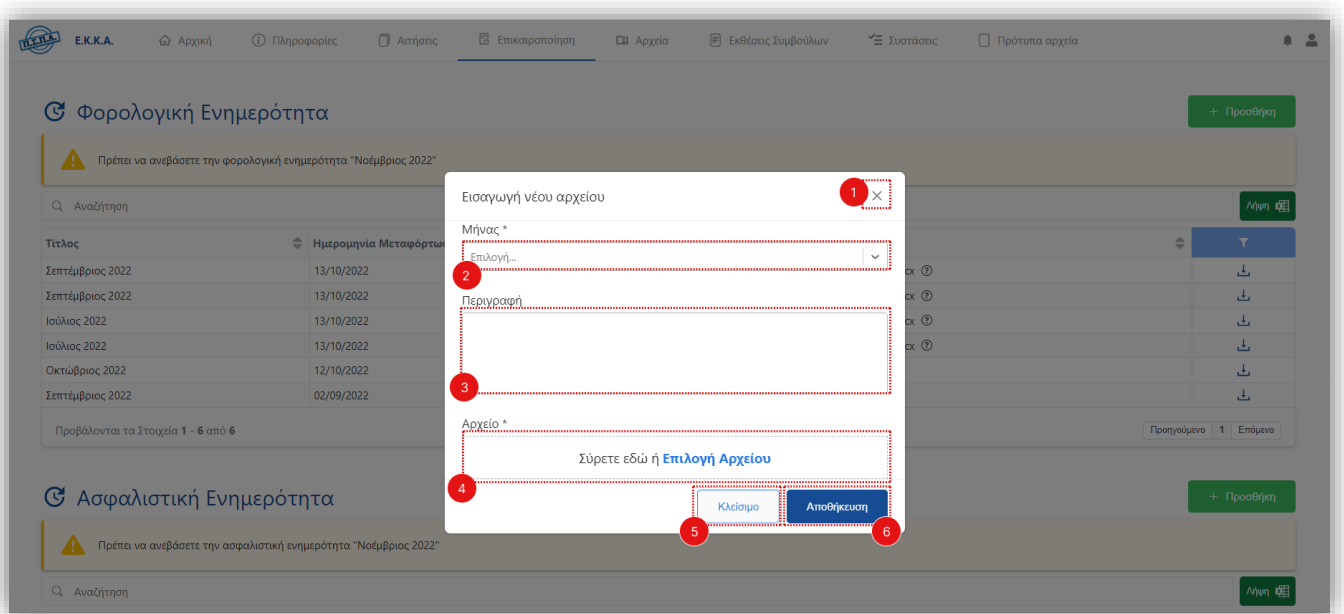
Ε.Κ.Κ.Α. Αρχική Πληροφορίες Αιτήσεις Επικαιροποίηση Αρχεία Εκθέσεις Συμβούλων Συστάσεις Πρότυπα αρχεία

Φορολογική Ενημερότητα

+ Προσθήκη

Πρέπει να ανεβάσετε την φορολογική ενημερότητα "Νοέμβριος 2022"

Αναζήτηση

Λήψη

| Τίτλος | Ημερομηνία Μεταφόρτω | | |
|---|---|---|---|
| Σεπτέμβριος 2022 | 13/10/2022 | cx | |
| Σεπτέμβριος 2022 | 13/10/2022 | cx | |
| Ιούλιος 2022 | 13/10/2022 | cx | |
| Ιούλιος 2022 | 13/10/2022 | cx | |
| Οκτώβριος 2022 | 12/10/2022 | | |
| Σεπτέμβριος 2022 | 02/09/2022 | | |

Προβάλονται τα Στοιχεία 1 - 6 από 6

Προηγούμενο 1 Επόμενο

Εισαγωγή νέου αρχείου

1

Μήνας *

Επιλογή...

2

Περιγραφή

3

Αρχείο *

Σύρετε εδώ ή Επιλογή Αρχείου

4

Κλείσιμο

Αποθήκευση

5

6

Ασφαλιστική Ενημερότητα

+ Προσθήκη

Πρέπει να ανεβάσετε την ασφαλιστική ενημερότητα "Νοέμβριος 2022"

Αναζήτηση

Λήψη